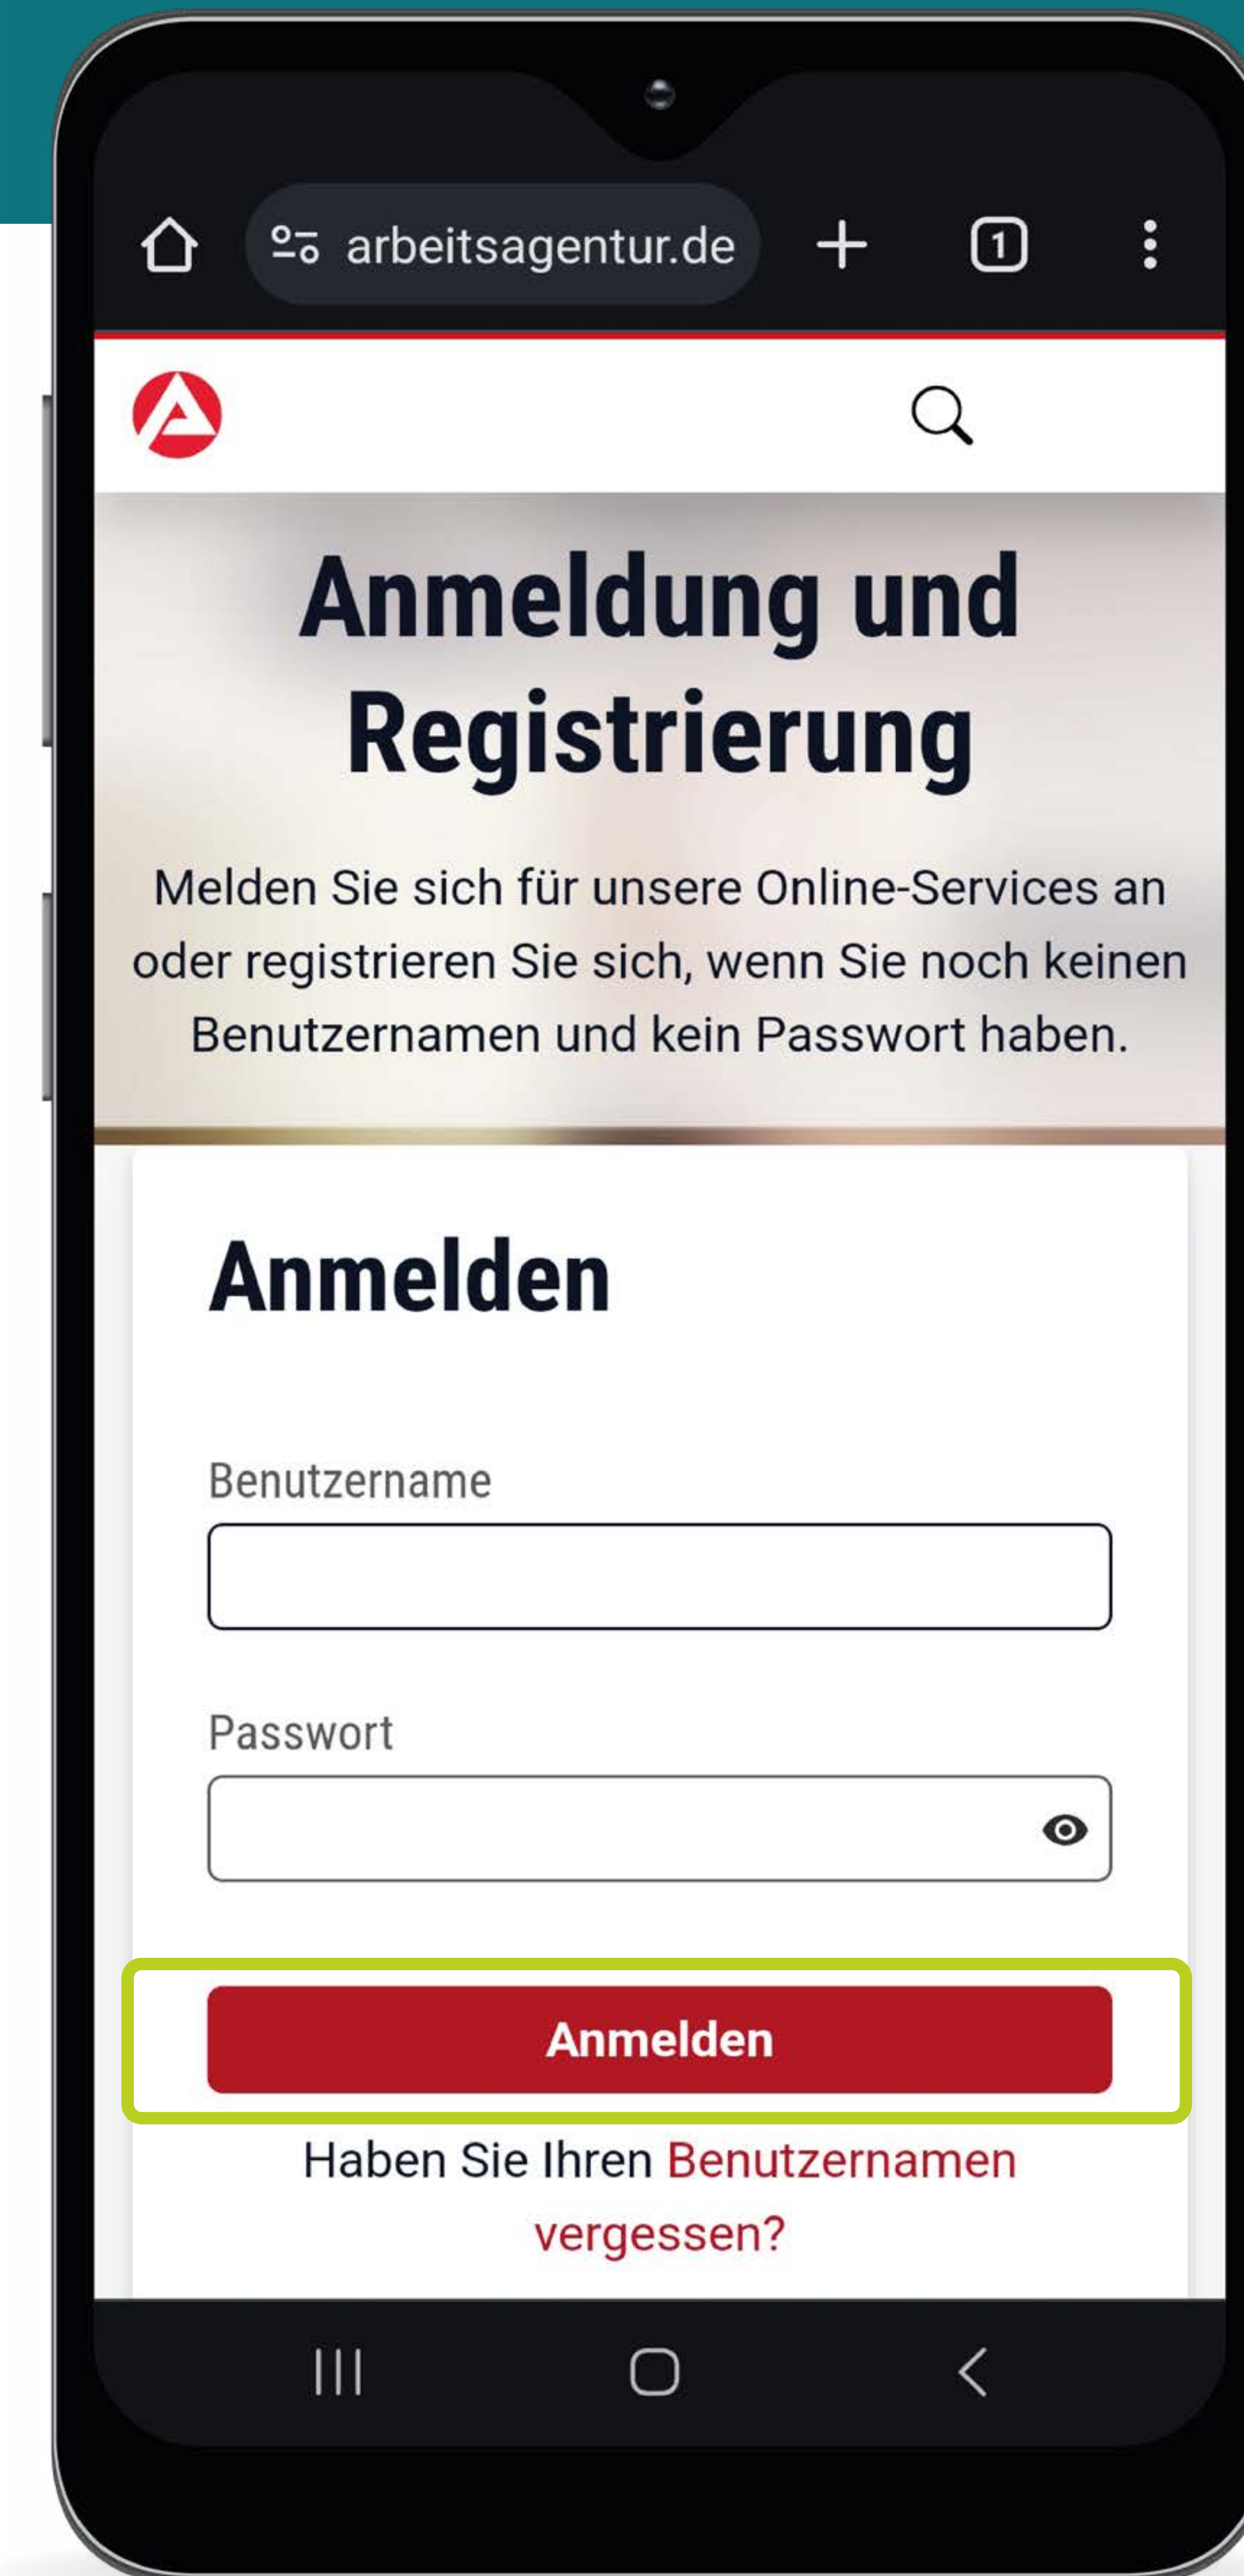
arbeitsagentur.de

1

Anmeldung und Registrierung

Melden Sie sich für unsere Online-Services an oder registrieren Sie sich, wenn Sie noch keinen Benutzernamen und kein Passwort haben.

Anmelden

Benutzername

Passwort

Anmelden

Haben Sie Ihren Benutzernamen vergessen?